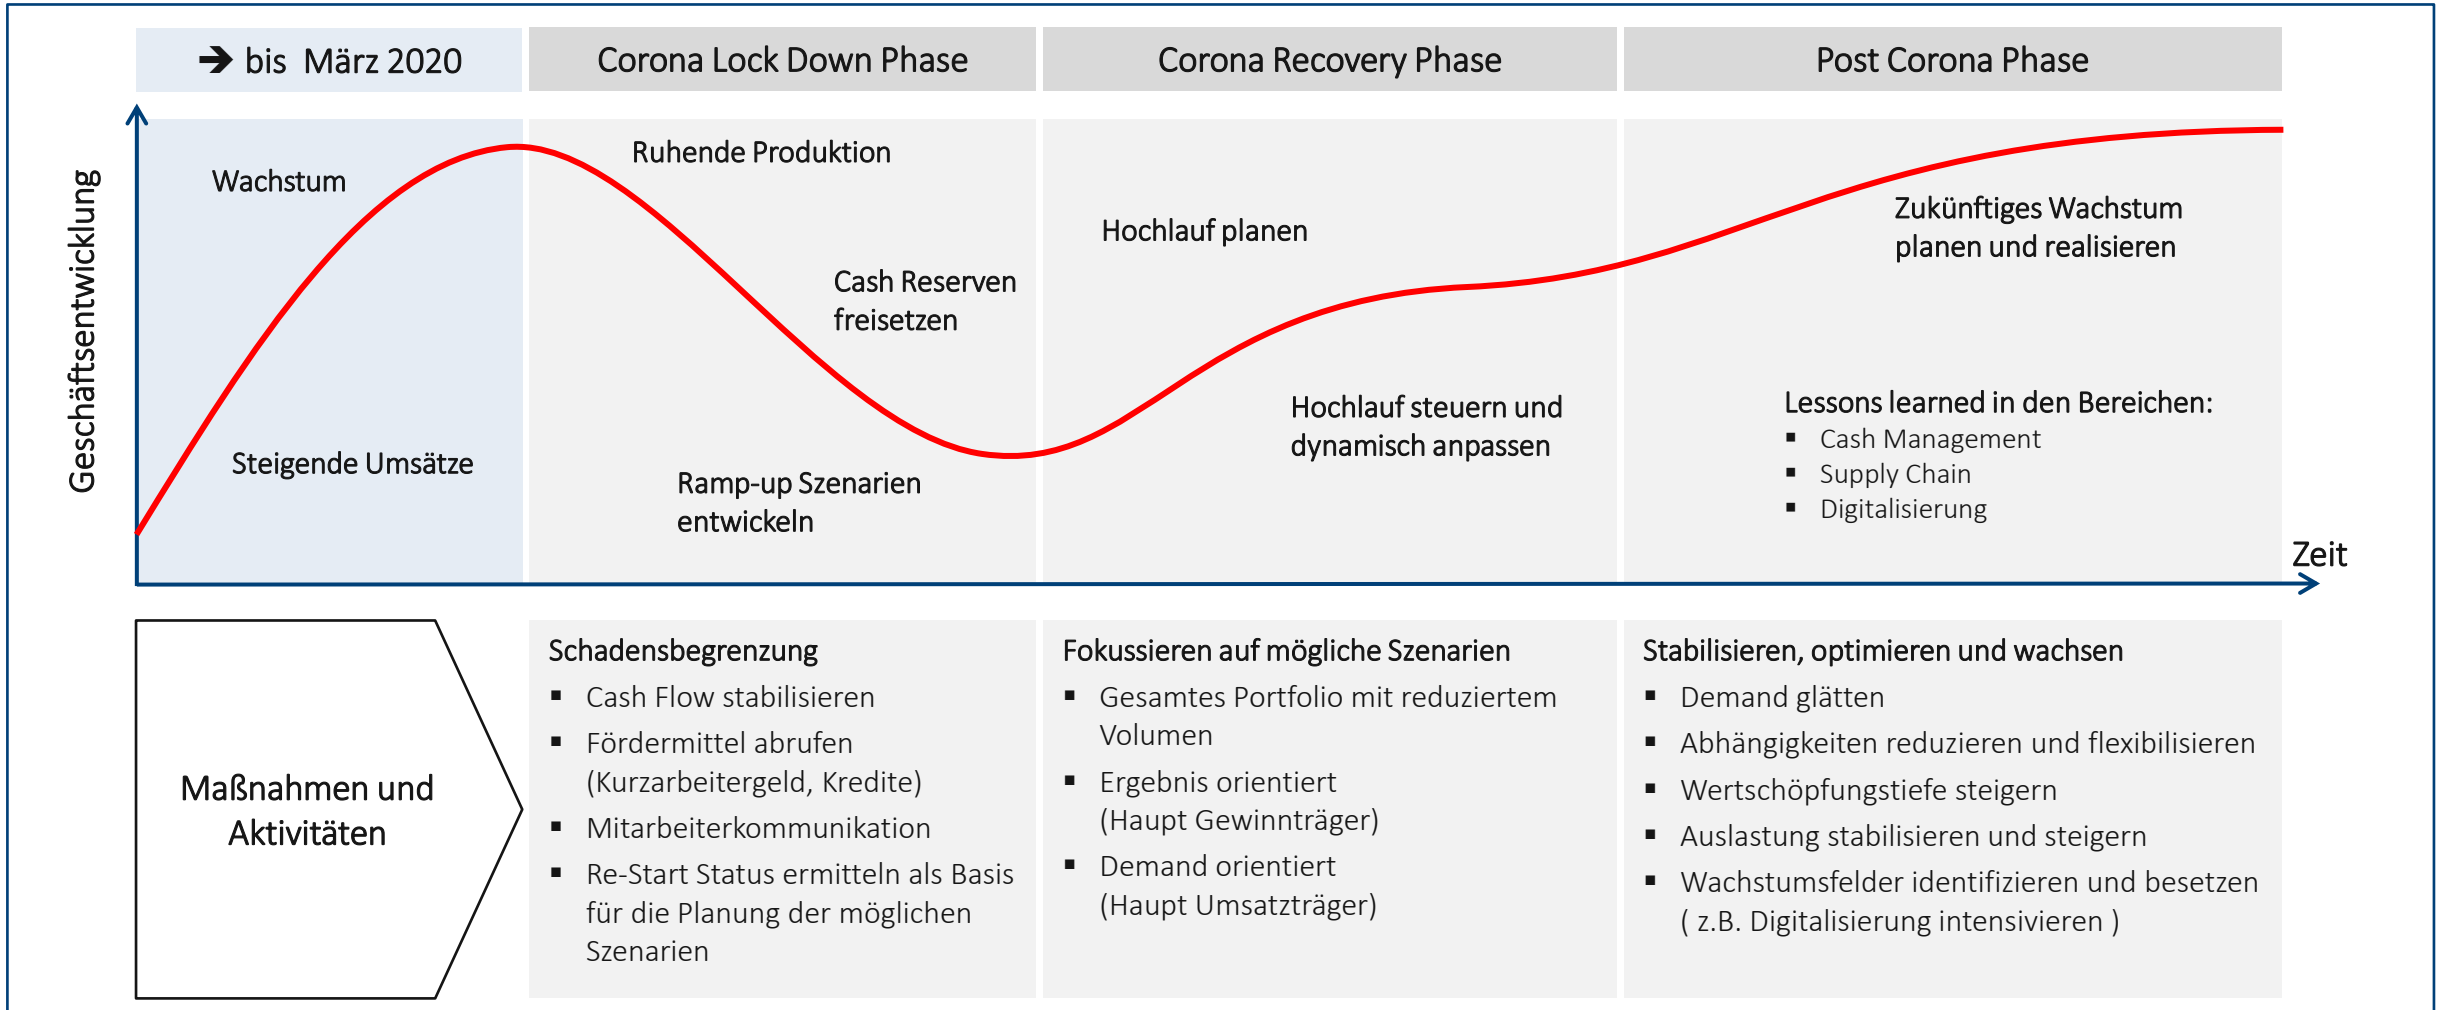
➔ bis März 2020

Corona Lock Down Phase

Corona Recovery Phase

Post Corona Phase

Geschäftsentwicklung

Wachstum

Steigende Umsätze

Ruhende Produktion

Cash Reserven freisetzen

Ramp-up Szenarien entwickeln

Hochlauf planen

Hochlauf steuern und dynamisch anpassen

Zukünftiges Wachstum planen und realisieren

Lessons learned in den Bereichen:
▪ Cash Management
▪ Supply Chain
▪ Digitalisierung

Zeit

Maßnahmen und Aktivitäten

Schadensbegrenzung
▪ Cash Flow stabilisieren
▪ Fördermittel abrufen (Kurzarbeitergeld, Kredite)
▪ Mitarbeiterkommunikation
▪ Re-Start Status ermitteln als Basis für die Planung der möglichen Szenarien

Fokussieren auf mögliche Szenarien
▪ Gesamtes Portfolio mit reduziertem Volumen
▪ Ergebnis orientiert (Haupt Gewinnträger)
▪ Demand orientiert (Haupt Umsatzträger)

Stabilisieren, optimieren und wachsen
▪ Demand glätten
▪ Abhängigkeiten reduzieren und flexibilisieren
▪ Wertschöpfungstiefe steigern
▪ Auslastung stabilisieren und steigern
▪ Wachstumsfelder identifizieren und besetzen ( z.B. Digitalisierung intensivieren )